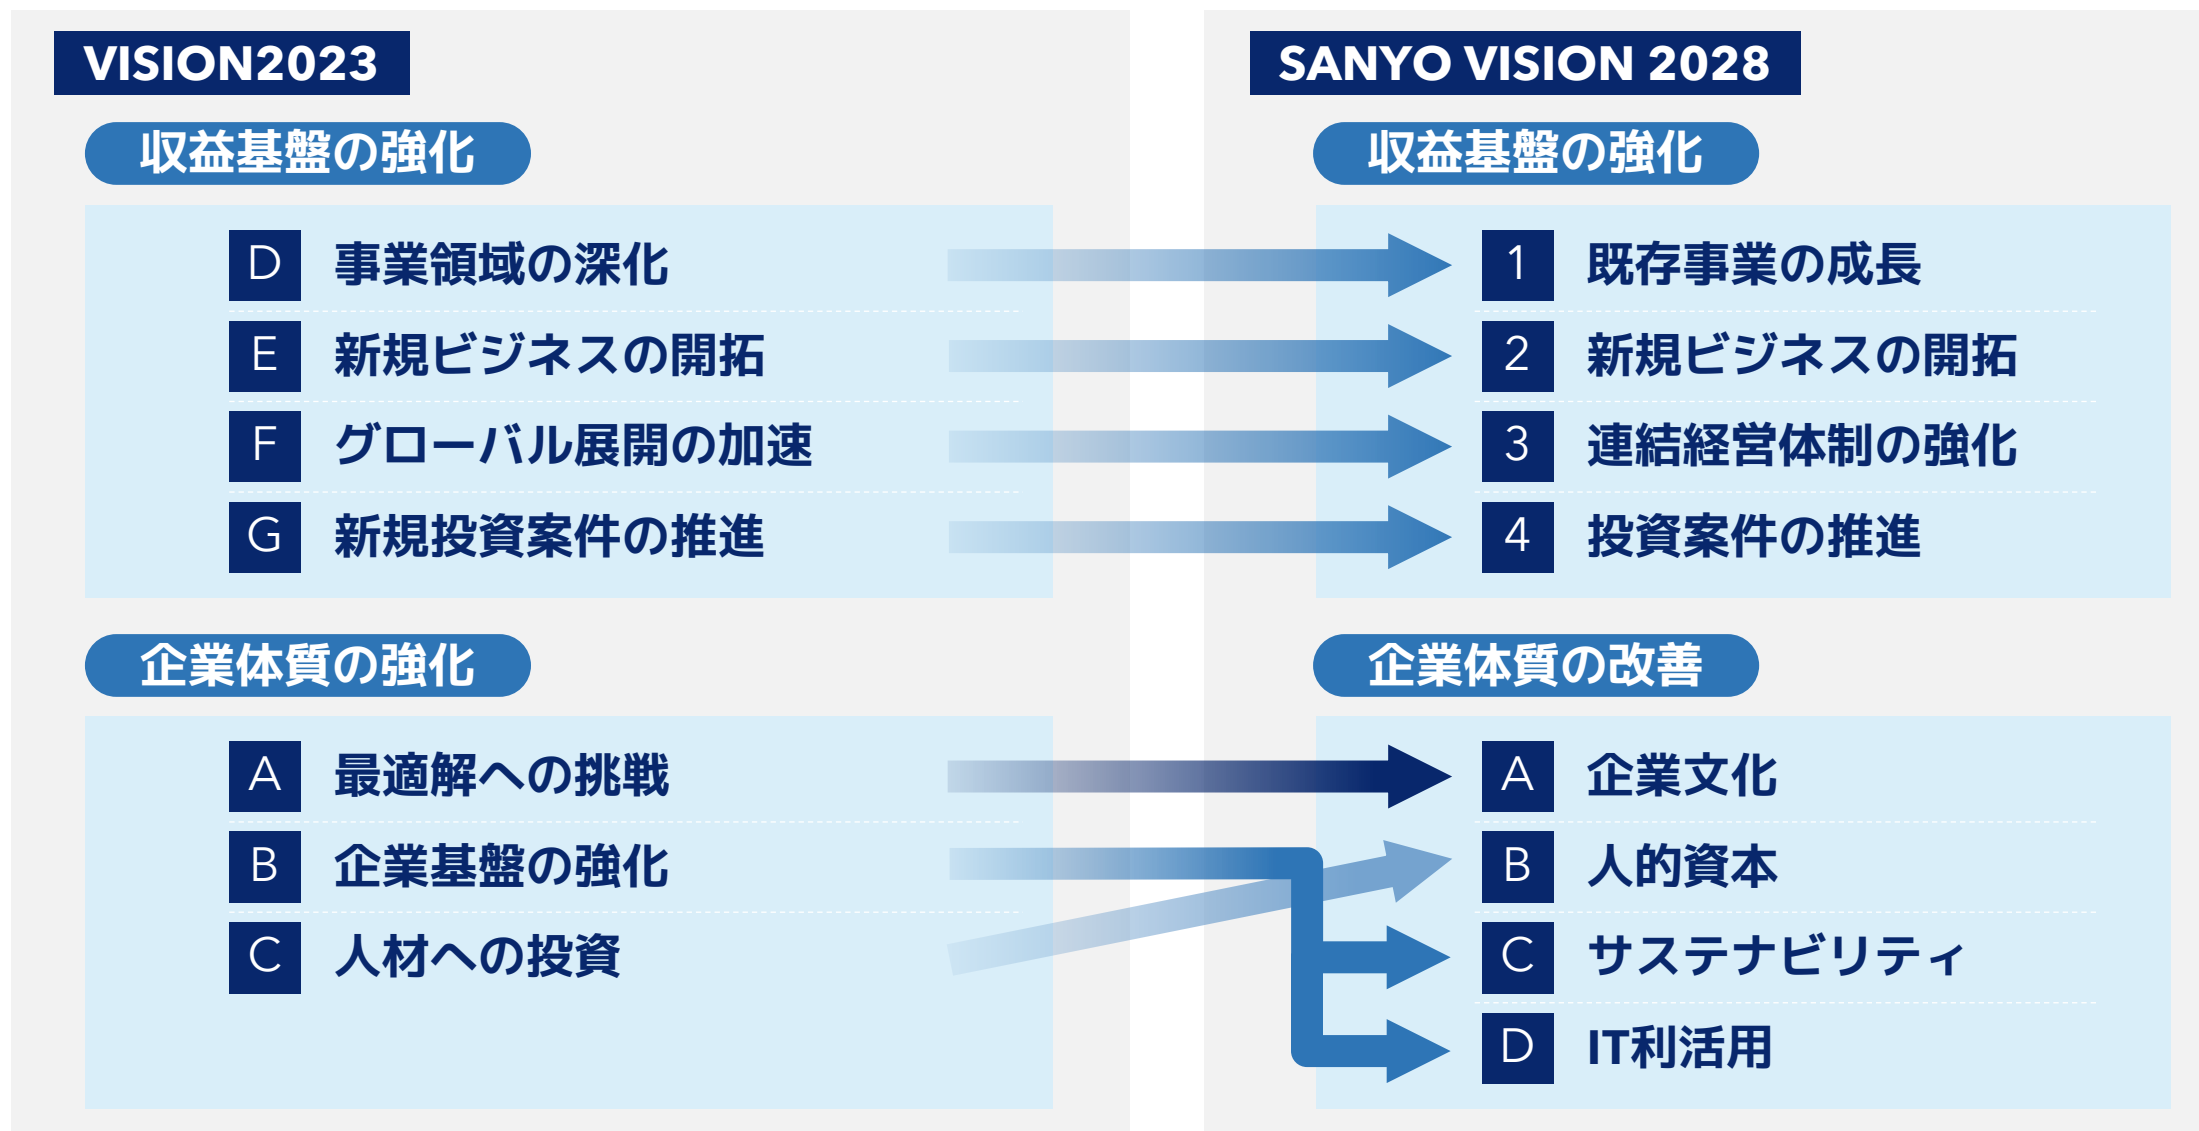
VISION2023

収益基盤の強化

D 事業領域の深化
E 新規ビジネスの開拓
F グローバル展開の加速
G 新規投資案件の推進

企業体質の強化

A 最適解への挑戦
B 企業基盤の強化
C 人材への投資

SANYO VISION 2028

収益基盤の強化

1 既存事業の成長
2 新規ビジネスの開拓
3 連結経営体制の強化
4 投資案件の推進

企業体質の改善

A 企業文化
B 人的資本
C サステナビリティ
D IT利活用